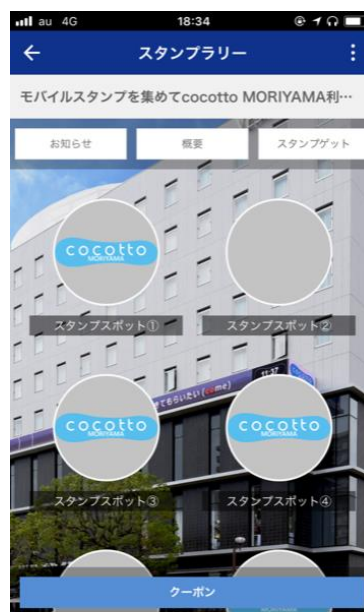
au 4G 18:34

スタンプラリー

モバイルスタンプを集めてcocotto MORIYAMA利…

お知らせ

概要

スタンプゲット

cocotto MORIYAMA

スタンプスポット①

スタンプスポット②

cocotto MORIYAMA

cocotto MORIYAMA

スタンプスポット③

スタンプスポット④

クーポン